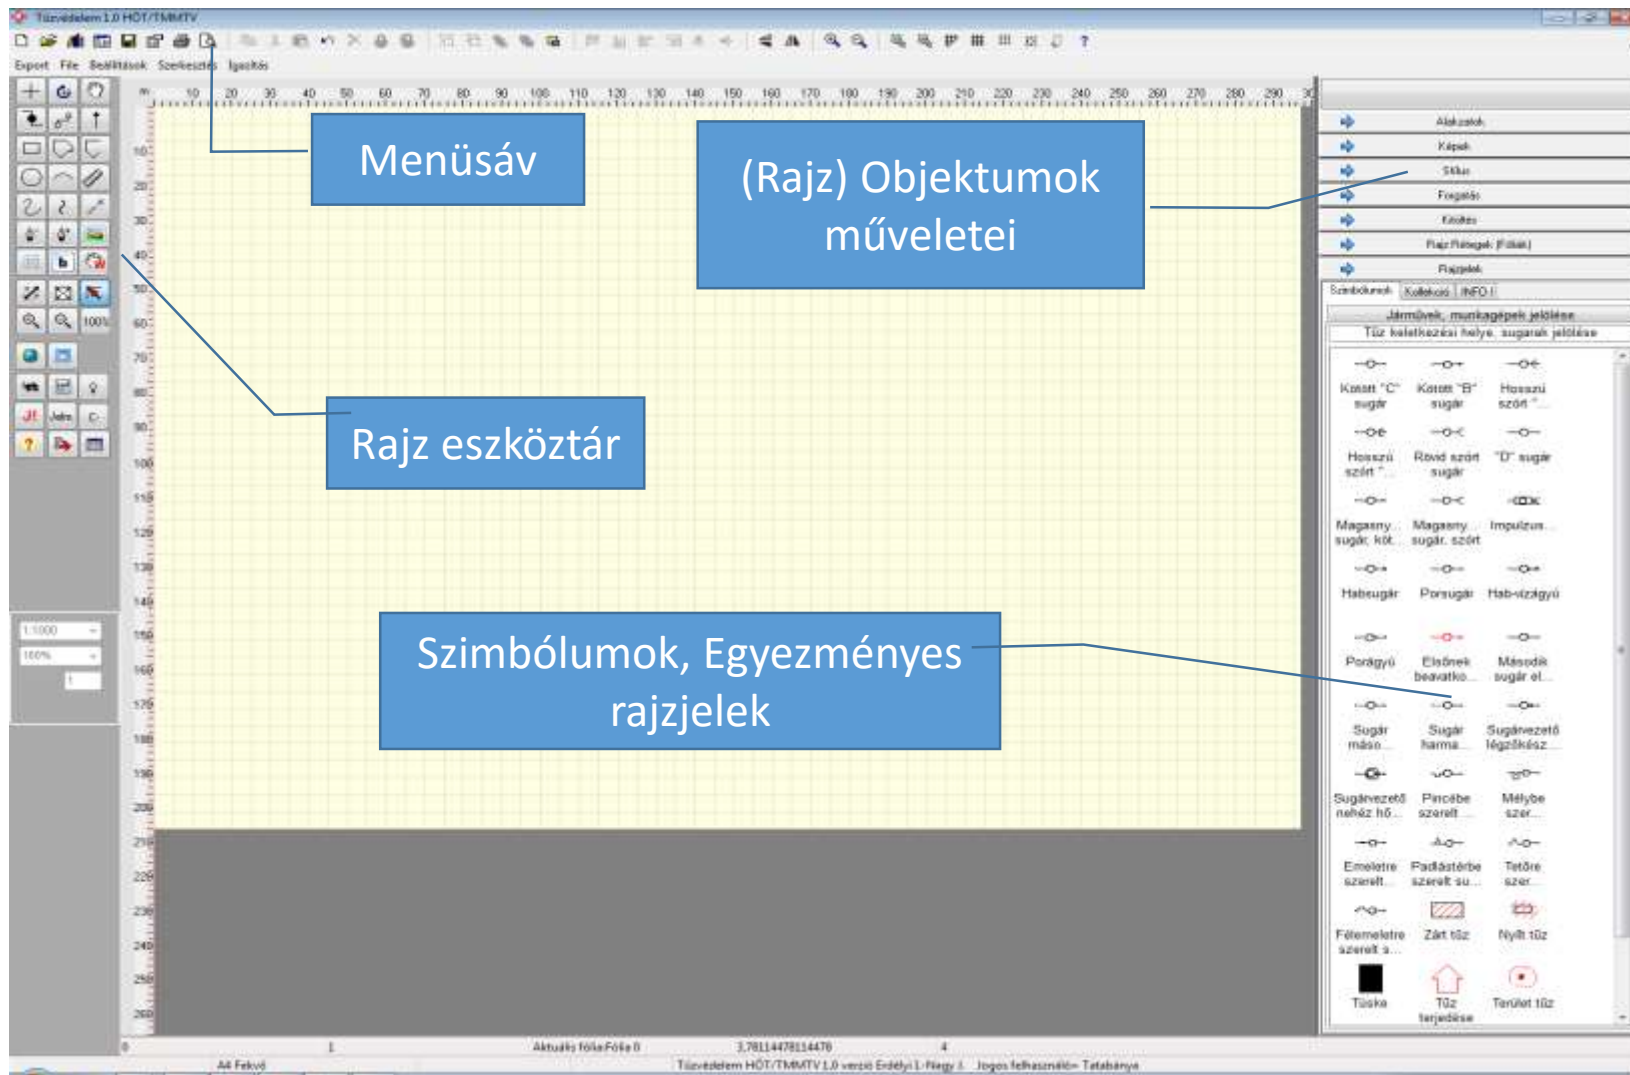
Tűzvédelem 1.0 HÖT/TMMTV

Export File Beállítások Szerkesztés Igazítás

Menüsáv

(Rajz) Objektumok műveletei

Rajz eszköztár

Szimbólumok, Egyezményes rajzjelek

Alakzatok
Képek
Stílus
Forgatás
Kitöltés
Rajz Rétegek (Fóliák)
Rajzjelek

Szimbólumok Kollekció INFO I

Járművek, munkagépek jelölése
Tűz keletkezési helye, sugarak jelölése

Kötött "C" sugár
Kötött "B" sugár
Hosszú szórt "...
Hosszú szórt "...
Rövid szórt sugár
"D" sugár
Magasny... sugár, köt...
Magasny... sugár, szórt
Impulzus...
Habsugár
Porsugár
Hab-vízágyú
Porágyú
Elsőnek beavatko...
Második sugár el...
Sugár máso...
Sugár harma...
Sugárvezető légzőkész...
Sugárvezető nehéz hő...
Pincébe szerelt ...
Mélybe szer...
Emeletre szerelt...
Padlástérbe szerelt su...
Tetőre szer...
Félemeletre szerelt s...
Zárt tűz
Nyílt tűz
Tüske
Tűz terjedése
Terület tűz

1:1000
100%
1
100%

Aktuális fólia:Fólia 0
3,781144781144478
4
A4 Fekvő
Tűzvédelem HÖT/TMMTV 1.0 verzió Erdélyi I.-Nagy I. Jogos felhasználó= Tatabánya